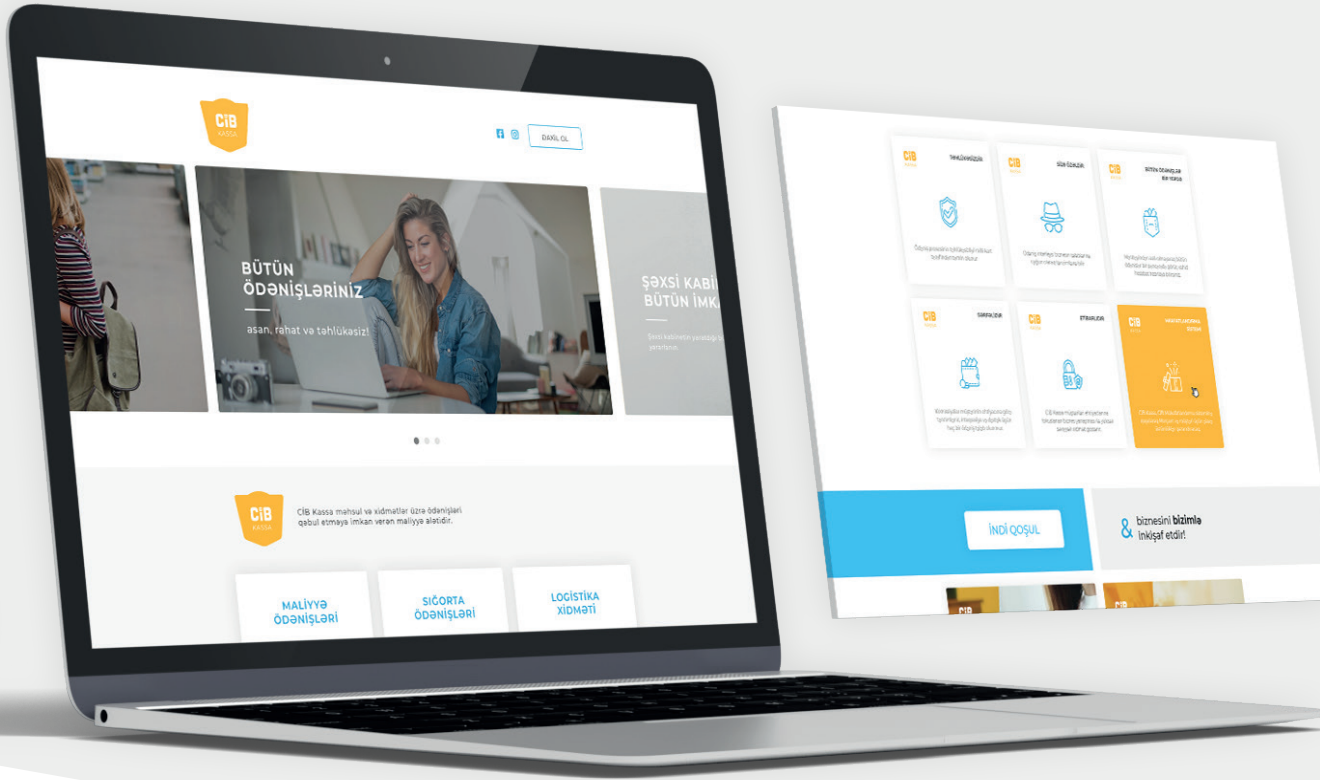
CİB KASSA

DAXİL OL

BÜTÜN ÖDƏNİŞLƏRİNİZ

asan, rahat və təhlükəsiz!

ŞƏXSİ KABİ
BÜTÜN İMKA

CİB KASSA

CİB Kassa məhsul və xidmətlər üzrə ödənişləri qəbul etməyə imkan verən maliyyə alətidir.

MALİYYƏ ÖDƏNİŞLƏRİ

SIĞORTA ÖDƏNİŞLƏRİ

LOGİSTİKA XİDMƏTİ

CİB

TƏHLÜKƏSİZLİK

CİB

SİZƏ ÖZƏL

CİB

BÜTÜN ÖDƏNİŞLƏR BİR YERDƏ

CİB

SƏRFƏLİDİR

CİB

ETİBARLIDIR

CİB

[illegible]

İNDİ QOŞUL

& biznesini bizimlə inkişaf etdir!

CİB

CİB